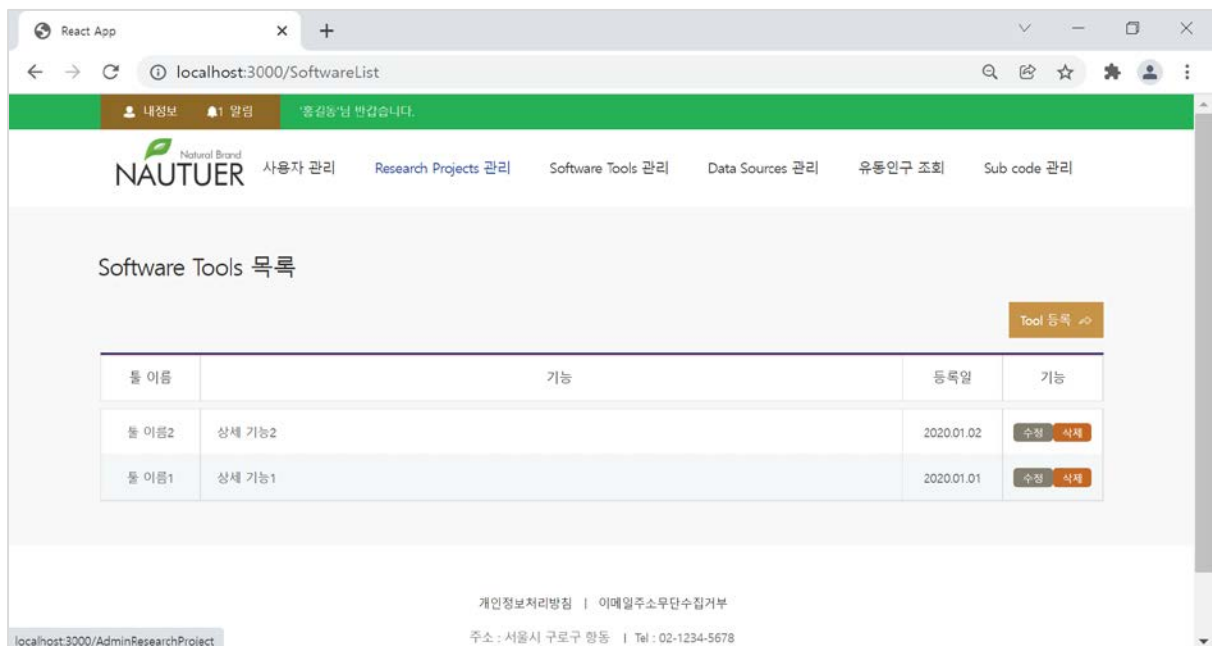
React App

localhost:3000/SoftwareList

내정보 1 알림 '홍길동'님 반갑습니다.

Natural Brand
NAUTUER

사용자 관리 Research Projects 관리 Software Tools 관리 Data Sources 관리 유동인구 조회 Sub code 관리

Software Tools 목록

Tool 등록

| 툴 이름 | 기능 | 등록일 | 기능 |
|---|---|---|---|
| 툴 이름2 | 상세 기능2 | 2020.01.02 | 수정 삭제 |
| 툴 이름1 | 상세 기능1 | 2020.01.01 | 수정 삭제 |

개인정보처리방침 | 이메일주소무단수집거부

주소 : 서울시 구로구 항동 | Tel : 02-1234-5678

localhost:3000/AdminResearchProject